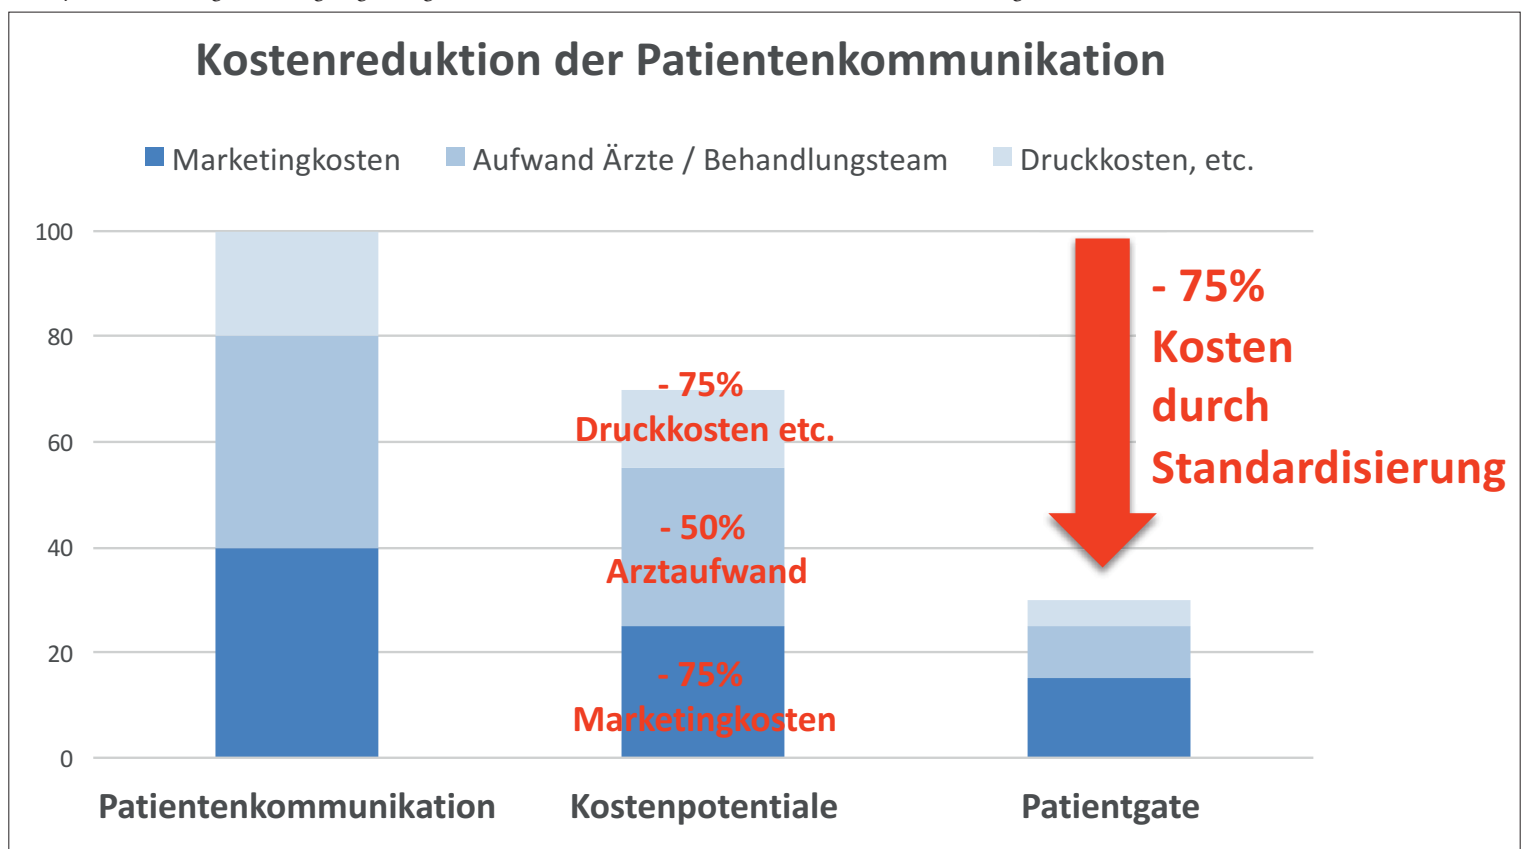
Kostenreduktion der Patientenkommunikation

Marketingkosten  Aufwand Ärzte / Behandlungsteam  Druckkosten, etc.

100
80
60
40
20
0

- 75% Druckkosten etc.

- 50% Arztaufwand

- 75% Marketingkosten

- 75% Kosten durch Standardisierung

Patientenkommunikation  Kostenpotentiale  Patientgate